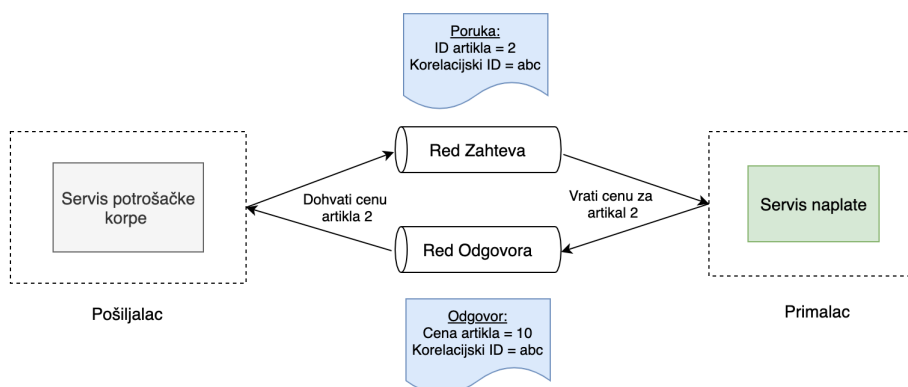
Poruka:
ID artikla = 2
Korelacijski ID = abc

Servis potrošačke korpe

Red Zahteva

Dohvati cenu artikla 2

Vrati cenu za artikal 2

Servis naplate

Red Odgovora

Pošiljalac

Primalac

Odgovor:
Cena artikla = 10
Korelacijski ID = abc